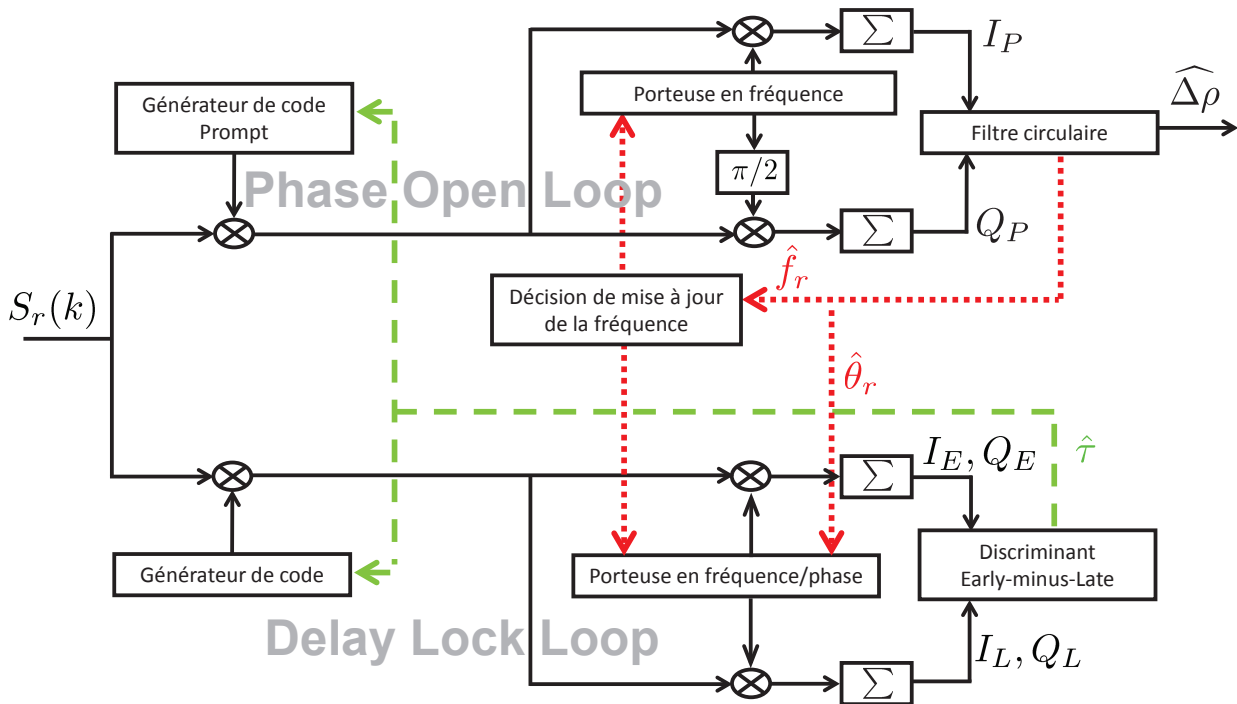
Générateur de code Prompt

Phase Open Loop

$S_r(k)$

$\sum$

$I_P$

$\widehat{\Delta\rho}$

Porteuse en fréquence

Filtre circulaire

$\pi/2$

$\sum$

$Q_P$

$\hat{f}_r$

Décision de mise à jour de la fréquence

$\hat{\theta}_r$

$\hat{\tau}$

$\sum$

$I_E, Q_E$

Discriminant Early-minus-Late

Générateur de code

Porteuse en fréquence/phase

Delay Lock Loop

$\sum$

$I_L, Q_L$